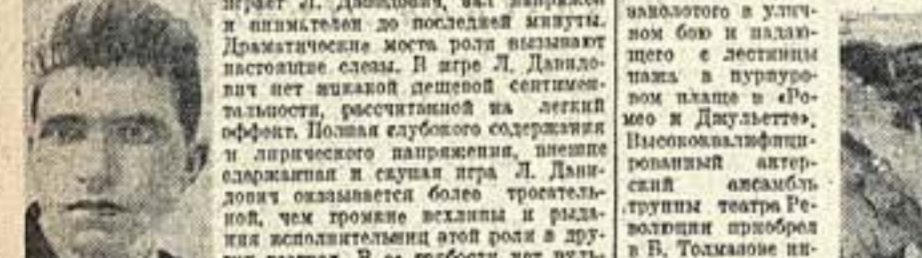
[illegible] Л. Давидович, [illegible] напряжен и внимателен до последней минуты. Драматические места роли вызывают настоящие слезы. В игре Л. Давидович нет никакой дешевой сентиментальности, рассчитанной на легкий эффект. Полная глубокого содержания и лирического напряжения, внешне сдержанная и скупая игра Л. Давидович оказывается более трогательной, чем громкие всхлипы и рыдания исполнительниц этой роли в других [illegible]. В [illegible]

заколотого в уличном бою и падающего с лестницы пажа в пурпуровом плаще в «Ромео и Джульетте». Высококвалифицированный актерский ансамбль труппы театра Революции приобрел в В. Толмазове ин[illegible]